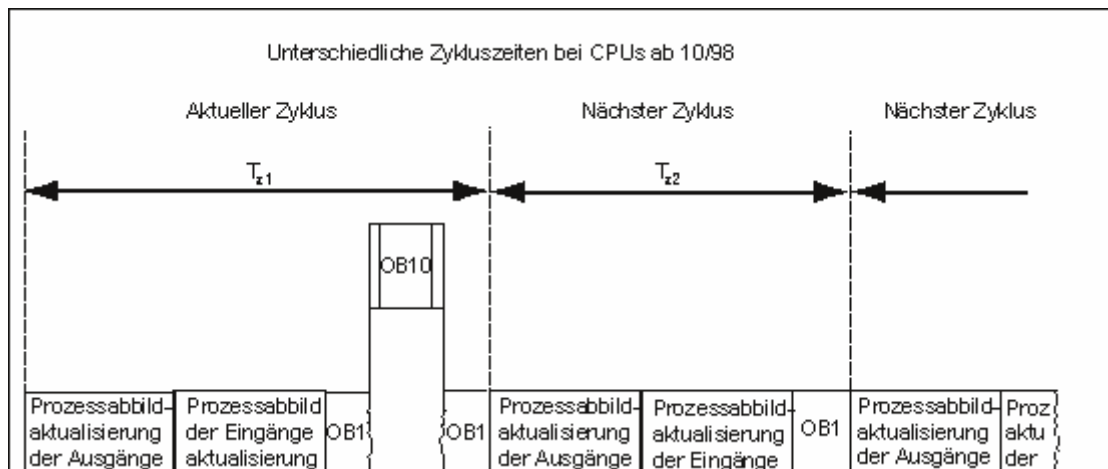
Unterschiedliche Zykluszeiten bei CPUs ab 10/98

Aktueller Zyklus

Nächster Zyklus

Nächster Zyklus

$T_{z1}$

$T_{z2}$

OB10

Prozessabbild-aktualisierung der Ausgänge

Prozessabbild der Eingänge aktualisierung

OB1

OB1

Prozessabbild-aktualisierung der Ausgänge

Prozessabbild-aktualisierung der Eingänge

OB1

Prozessabbild-aktualisierung der Ausgänge

Proz aktu der